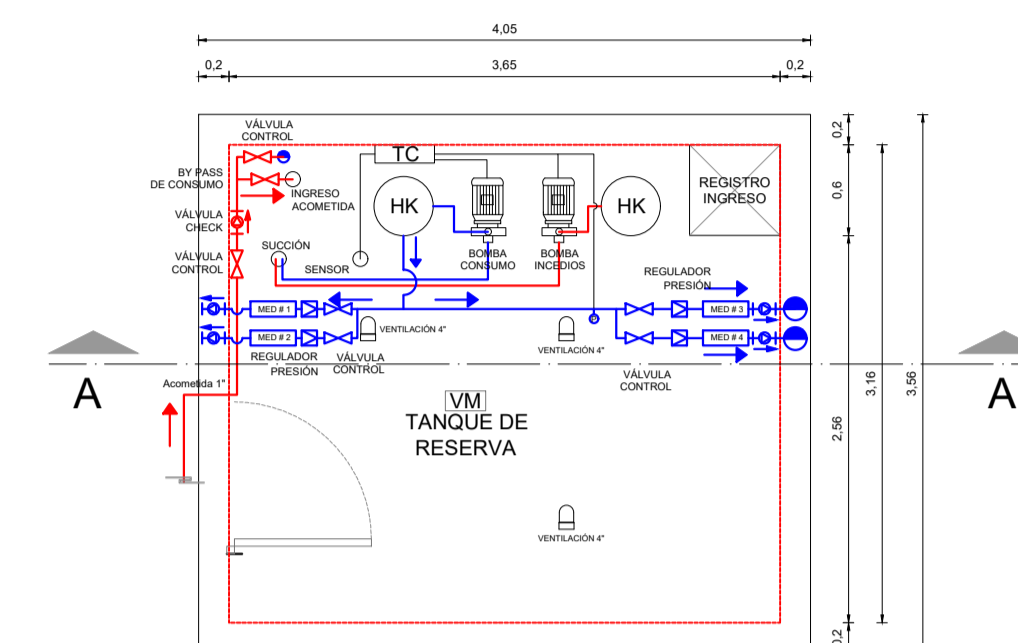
4,05
0,2
3,65
0,2

VÁLVULA CONTROL
BY PASS DE CONSUMO
VÁLVULA CHECK
VÁLVULA CONTROL
INGRESO ACOMETIDA
SUCCIÓN
SENSOR
TC
HK
BOMBA CONSUMO
BOMBA INCEDIOS
HK
REGISTRO INGRESO
REGULADOR PRESIÓN
MED # 1
MED # 2
VENTILACIÓN 4"
VENTILACIÓN 4"
MED # 3
MED # 4
REGULADOR PRESIÓN
VÁLVULA CONTROL
VÁLVULA CONTROL
A
Acometida 1"
VM
TANQUE DE RESERVA
VENTILACIÓN 4"
A
0,2
0,6
2,56
3,16
3,56
0,2